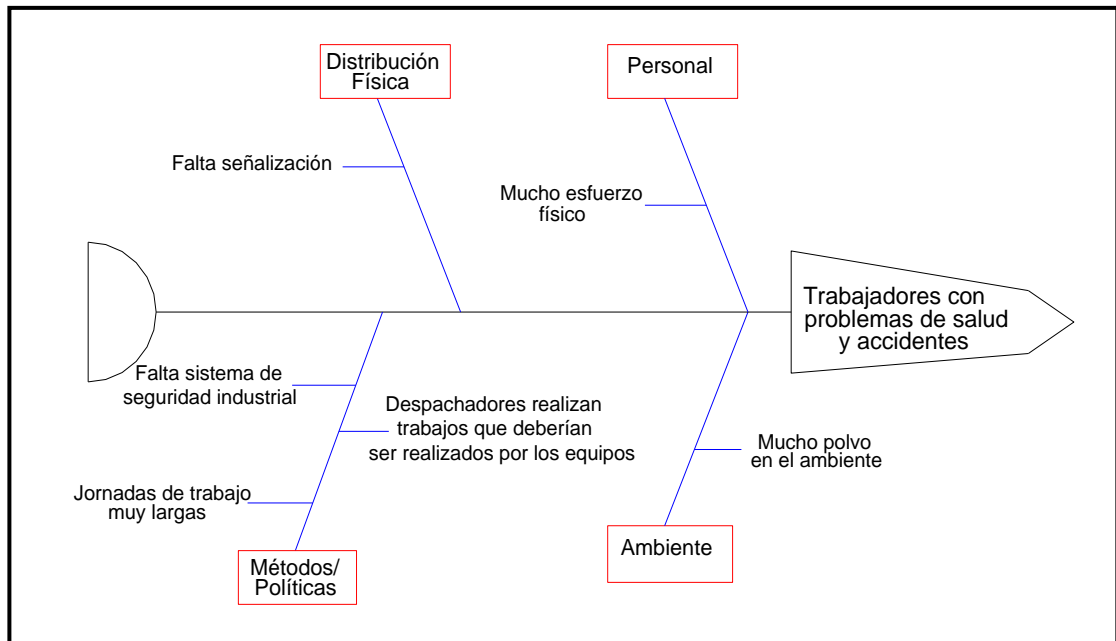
Distribución Física

Personal

Falta señalización

Mucho esfuerzo físico

Trabajadores con problemas de salud y accidentes

Falta sistema de seguridad industrial

Despachadores realizan trabajos que deberían ser realizados por los equipos

Mucho polvo en el ambiente

Jornadas de trabajo muy largas

Ambiente

Métodos/ Políticas